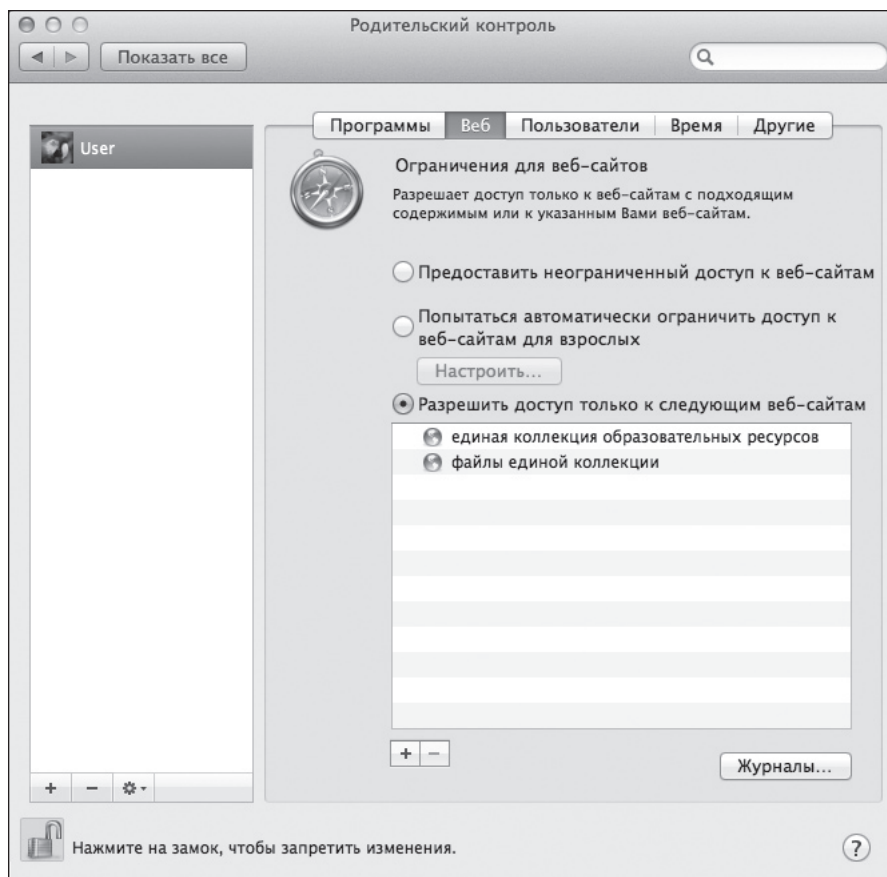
Родительский контроль

Показать все

User

Программы | Веб | Пользователи | Время | Другие

Ограничения для веб-сайтов

Разрешает доступ только к веб-сайтам с подходящим содержимым или к указанным Вами веб-сайтам.

Предоставить неограниченный доступ к веб-сайтам

Попытаться автоматически ограничить доступ к веб-сайтам для взрослых

Настроить...

Разрешить доступ только к следующим веб-сайтам

единая коллекция образовательных ресурсов

файлы единой коллекции

+ −

Журналы...

+ −

Нажмите на замок, чтобы запретить изменения.

?